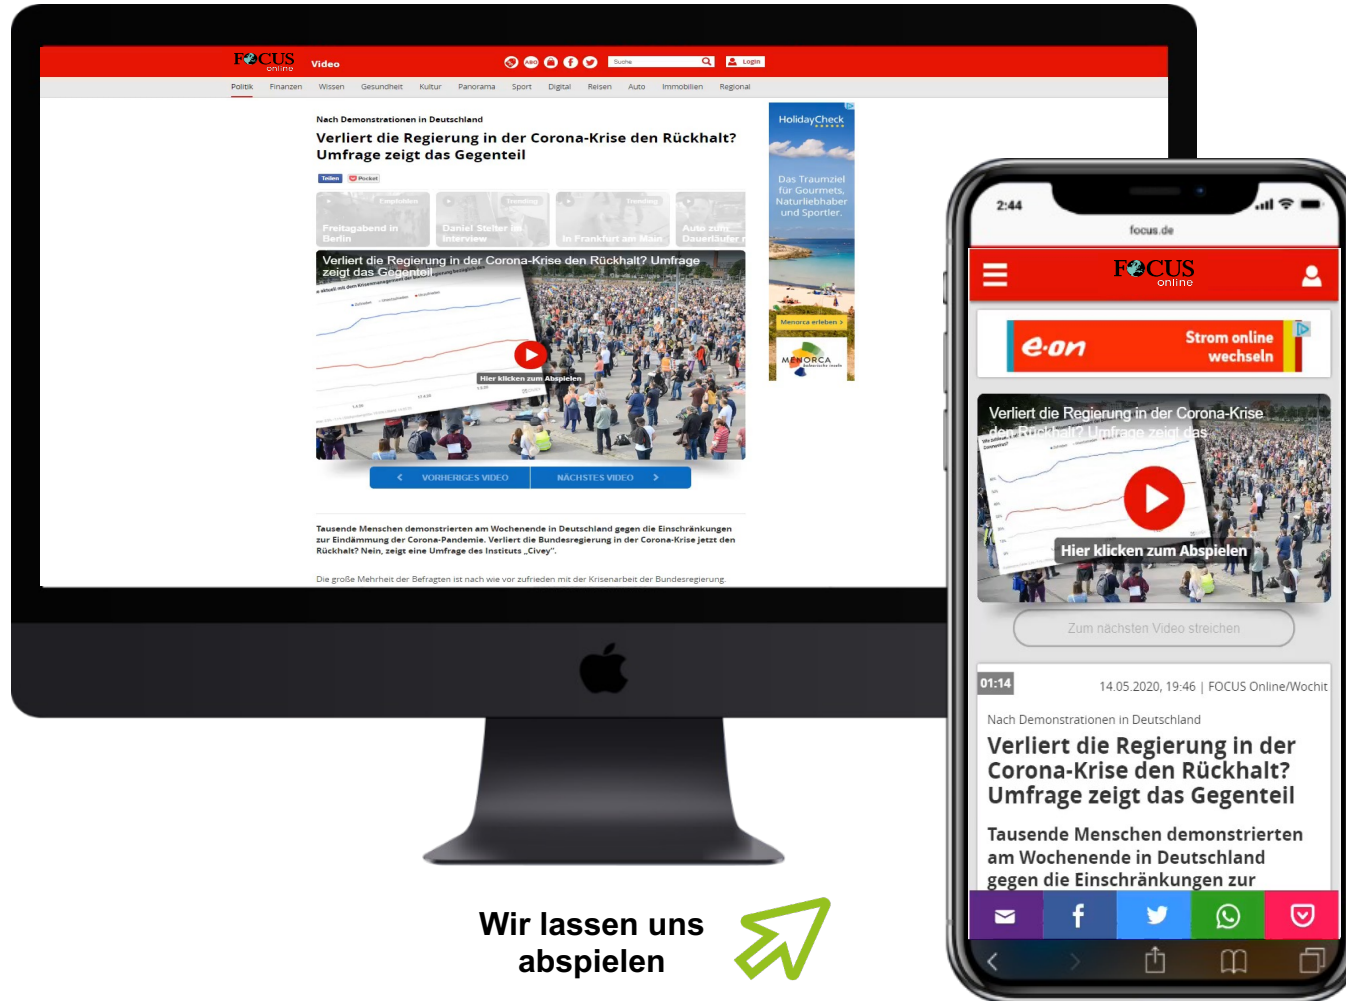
FOCUS online Video

Suche

Login

Politik Finanzen Wissen Gesundheit Kultur Panorama Sport Digital Reisen Auto Immobilien Regional

Nach Demonstrationen in Deutschland

Verliert die Regierung in der Corona-Krise den Rückhalt? Umfrage zeigt das Gegenteil

Teilen Pocket

Freitagabend in Berlin

Daniel Steiler im Interview

In Frankfurt am Main

Auto zum Dauerläufer

Verliert die Regierung in der Corona-Krise den Rückhalt? Umfrage zeigt das Gegenteil

Hier klicken zum Abspielen

VORHERIGES VIDEO NÄCHSTES VIDEO

Tausende Menschen demonstrierten am Wochenende in Deutschland gegen die Einschränkungen zur Eindämmung der Corona-Pandemie. Verliert die Bundesregierung in der Corona-Krise jetzt den Rückhalt? Nein, zeigt eine Umfrage des Instituts „Civey".

Die große Mehrheit der Befragten ist nach wie vor zufrieden mit der Krisenarbeit der Bundesregierung.

HolidayCheck

Das Traumziel für Gourmets, Naturliebhaber und Sportler.

Menorca erleben >

MENORCA

2:44

focus.de

FOCUS online

e.on

Strom online wechseln

Verliert die Regierung in der Corona-Krise den Rückhalt? Umfrage zeigt das

Hier klicken zum Abspielen

Zum nächsten Video streichen

01:14

14.05.2020, 19:46 | FOCUS Online/Wochit

Nach Demonstrationen in Deutschland

Verliert die Regierung in der Corona-Krise den Rückhalt? Umfrage zeigt das Gegenteil

Tausende Menschen demonstrierten am Wochenende in Deutschland gegen die Einschränkungen zur

Wir lassen uns abspielen